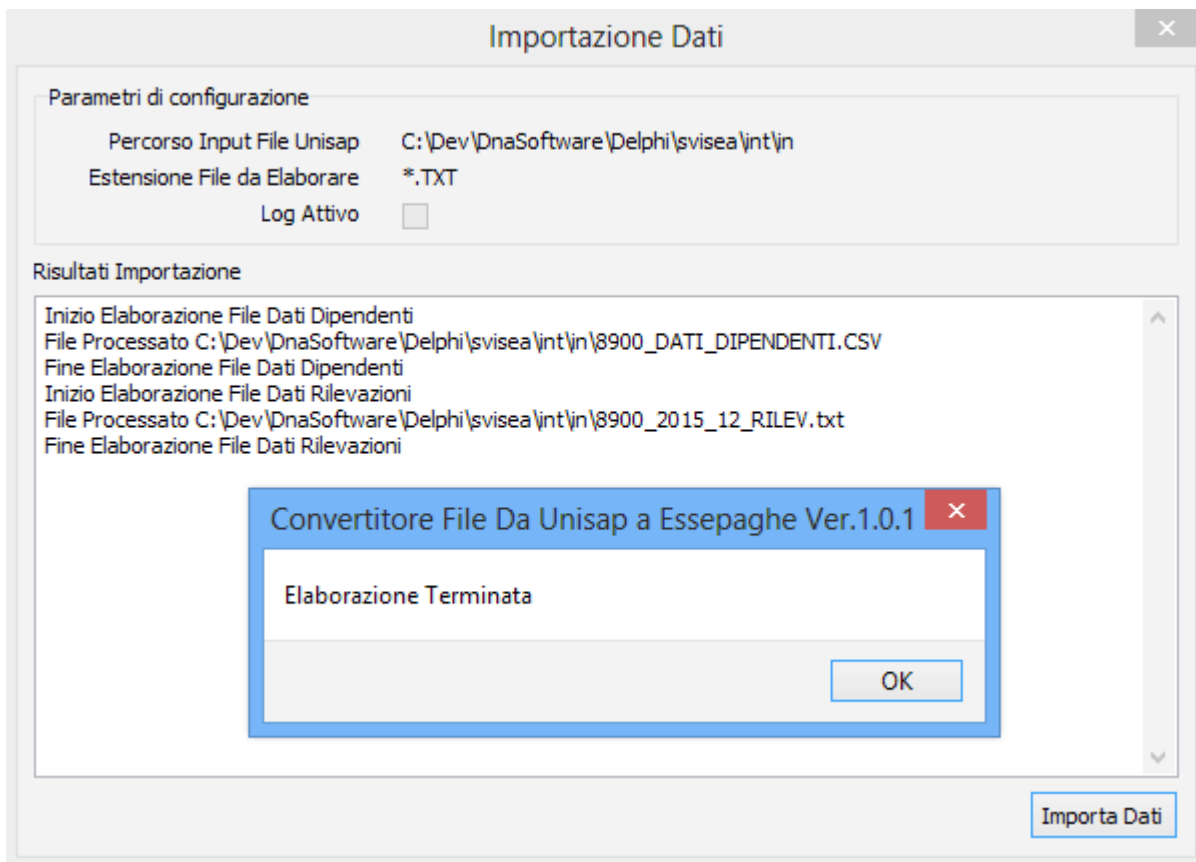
Importazione Dati

Parametri di configurazione

Percorso Input File Unisap C:\Dev\DnaSoftware\Delphi\svisea\int\in

Estensione File da Elaborare *.TXT

Log Attivo

Risultati Importazione

Inizio Elaborazione File Dati Dipendenti
File Processato C:\Dev\DnaSoftware\Delphi\svisea\int\in\8900_DATI_DIPENDENTI.CSV
Fine Elaborazione File Dati Dipendenti
Inizio Elaborazione File Dati Rilevazioni
File Processato C:\Dev\DnaSoftware\Delphi\svisea\int\in\8900_2015_12_RILEV.txt
Fine Elaborazione File Dati Rilevazioni

Convertitore File Da Unisap a Essepaghe Ver.1.0.1

Elaborazione Terminata

OK

Importa Dati